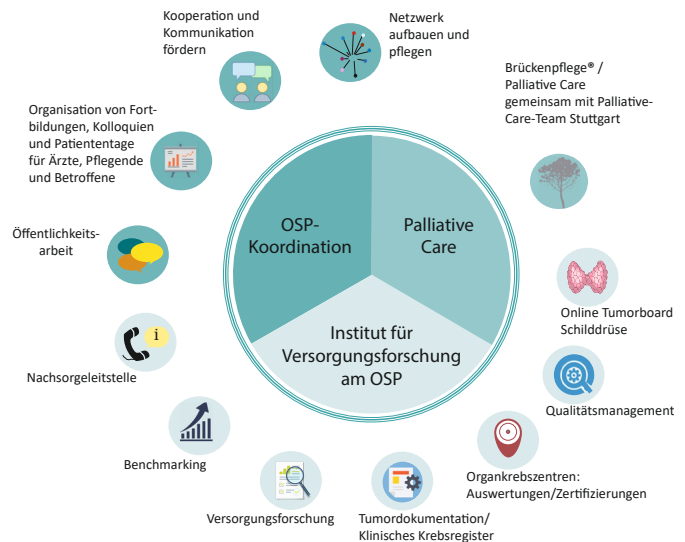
Kooperation und Kommunikation fördern

Netzwerk aufbauen und pflegen

Brückenpflege® / Palliative Care gemeinsam mit Palliative-Care-Team Stuttgart

Organisation von Fortbildungen, Kolloquien und Patiententage für Ärzte, Pflegende und Betroffene

OSP-Koordination

Palliative Care

Institut für Versorgungsforschung am OSP

Öffentlichkeitsarbeit

Online Tumorboard Schilddrüse

i

Nachsorgeleitstelle

Qualitätsmanagement

Benchmarking

Organkrebszentren: Auswertungen/Zertifizierungen

Versorgungsforschung

Tumordokumentation/ Klinisches Krebsregister